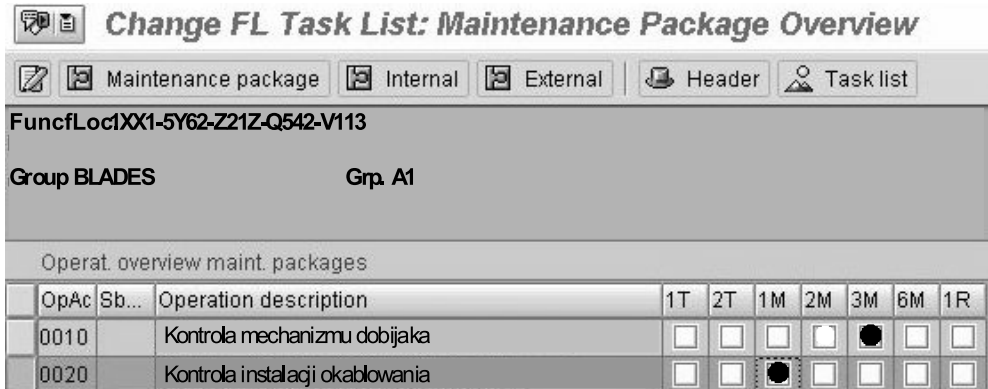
Change FL Task List: Maintenance Package Overview

Maintenance package | Internal | External | Header | Task list

FuncfLoc1XX1-5Y62-Z21Z-Q542-V113

Group BLADES Grp. A1

Operat. overview maint. packages

| OpAc | Sb... | Operation description | 1T | 2T | 1M | 2M | 3M | 6M | 1R |
|---|---|---|---|---|---|---|---|---|---|
| 0010 | | Kontrola mechanizmu dobijaka | ☐ | ☐ | ☐ | ☐ | ● | ☐ | ☐ |
| 0020 | | Kontrola instalacji okablowania | ☐ | ☐ | ● | ☐ | ☐ | ☐ | ☐ |